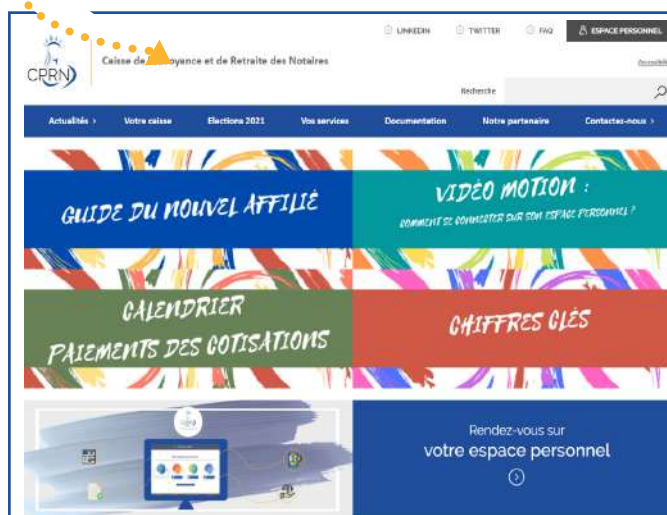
CPRN

Caisse de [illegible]oyance et de Retraite des Notaires

LINKEDIN TWITTER FAQ ESPACE PERSONNEL

Accessibilité

Recherche

Actualités › Votre caisse Elections 2021 Vos services Documentation Notre partenaire Contactez-nous ›

GUIDE DU NOUVEL AFFILIÉ

VIDÉO MOTION :
COMMENT SE CONNECTER SUR SON ESPACE PERSONNEL ?

CALENDRIER
PAIEMENTS DES COTISATIONS

CHIFFRES CLÉS

Rendez-vous sur
votre espace personnel